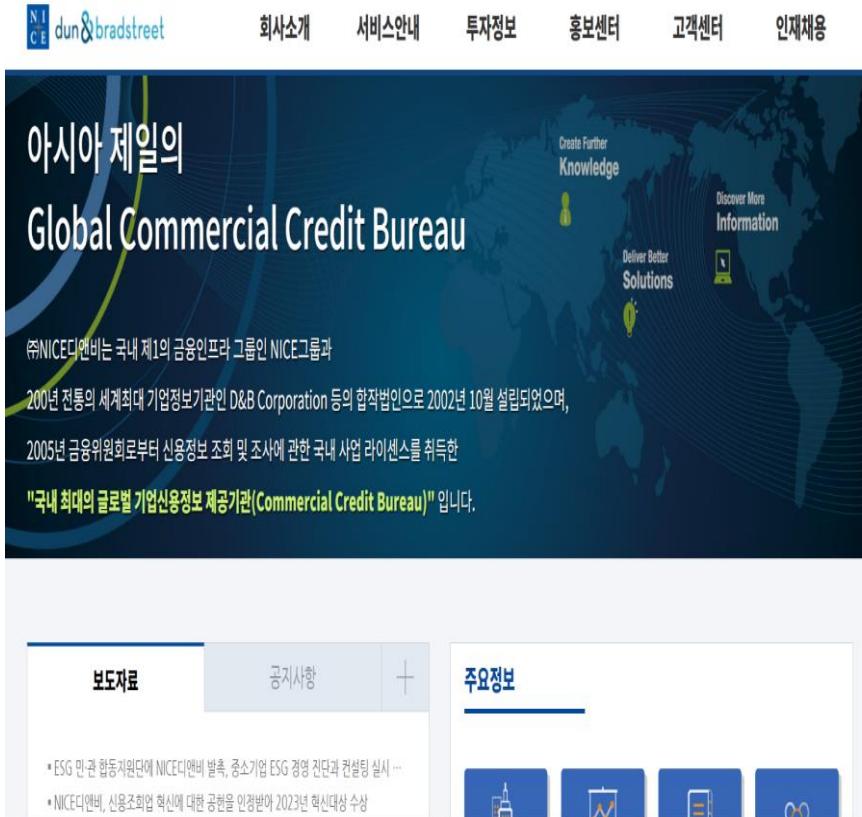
NI CE dun&bradstreet

회사소개 서비스안내 투자정보 홍보센터 고객센터 인재채용

아시아 제일의
Global Commercial Credit Bureau

Create Further
Knowledge

Discover More
Information

Deliver Better
Solutions

㈜NICE디앤비는 국내 제1의 금융인프라 그룹인 NICE그룹과

200년 전통의 세계최대 기업정보기관인 D&B Corporation 등의 합작법인으로 2002년 10월 설립되었으며,

2005년 금융위원회로부터 신용정보 조회 및 조사에 관한 국내 사업 라이센스를 취득한

"국내 최대의 글로벌 기업신용정보 제공기관(Commercial Credit Bureau)" 입니다.

보도자료 공지사항 +

주요정보

• ESG 민·관 합동지원단에 NICE디앤비 발족, 중소기업 ESG 경영 진단과 컨설팅 실시 ...
• NICE디앤비, 신용조회업 혁신에 대한 공헌을 인정받아 2023년 혁신대상 수상